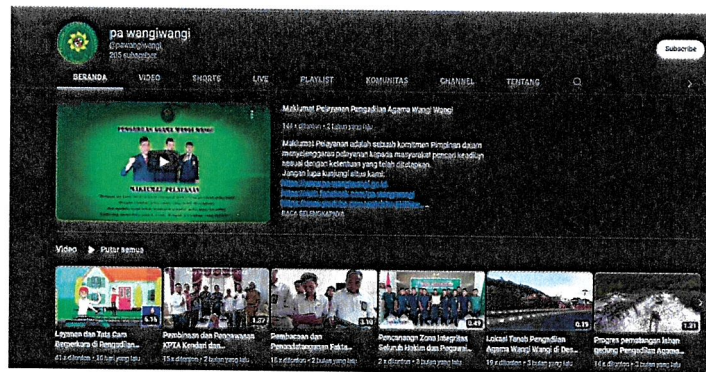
pa wangiwangi
@pawangiwangi
205 subscriber

Subscribe

BERANDA VIDEO SHORTS LIVE PLAYLIST KOMUNITAS CHANNEL TENTANG

PENGADILAN AGAMA WANGI-WANGI
MAKLUMAT PELAYANAN

Maklumat Pelayanan Pengadilan Agama Wangi Wangi

144 x ditonton • 2 tahun yang lalu

Maklumat Pelayanan adalah sebuah komitmen Pimpinan dalam menyelenggarakan pelayanan kepada masyarakat pencari keadilan sesuai dengan ketentuan yang telah ditetapkan.
Jangan lupa kunjungi situs kami:
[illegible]
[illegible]
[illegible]
BACA SELENGKAPNYA

Video ▶ Putar semua

Layanan dan Tata Cara Berperkara di Pengadilan...
61 x ditonton • 10 bulan yang lalu
6:15

Pembinaan dan Pengawasan KPTA Kendari dan...
15 x ditonton • 2 bulan yang lalu
1:27

Pembacaan dan Penandatanganan Fakta...
16 x ditonton • 2 bulan yang lalu
1:10

Pencanangan Zona Integritas Seluruh Hakim dan Pegawai...
2 x ditonton • 3 bulan yang lalu
0:49

Lokasi Tanah Pengadilan Agama Wangi Wangi di Des...
19 x ditonton • 2 bulan yang lalu
0:19

Progres pemantangan lahan gedung Pengadilan Agama...
14 x ditonton • 3 bulan yang lalu
1:21